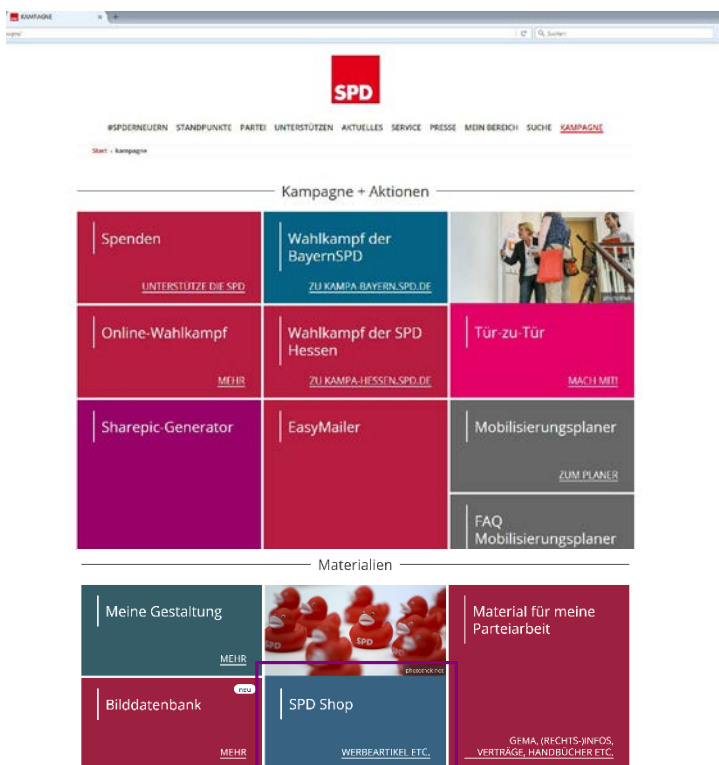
KAMPAGNE

Suchen

SPD

#SPDERNEUERN STANDPUNKTE PARTEI UNTERSTÜTZEN AKTUELLES SERVICE PRESSE MEIN BEREICH SUCHE KAMPAGNE

Start › kampagne

Kampagne + Aktionen

Spenden

UNTERSTÜTZE DIE SPD

Wahlkampf der BayernSPD

ZU KAMPA-BAYERN.SPD.DE

Online-Wahlkampf

MEHR

Wahlkampf der SPD Hessen

ZU KAMPA-HESSEN.SPD.DE

Tür-zu-Tür

MACH MIT!

Sharepic-Generator

EasyMailer

Mobilisierungsplaner

ZUM PLANER

FAQ Mobilisierungsplaner

Materialien

Meine Gestaltung

MEHR

SPD

photothek.net

Material für meine Parteiarbeit

Bilddatenbank

neu

MEHR

SPD Shop

WERBEARTIKEL ETC.

GEMA, (RECHTS-)INFOS, VERTRÄGE, HANDBÜCHER ETC.